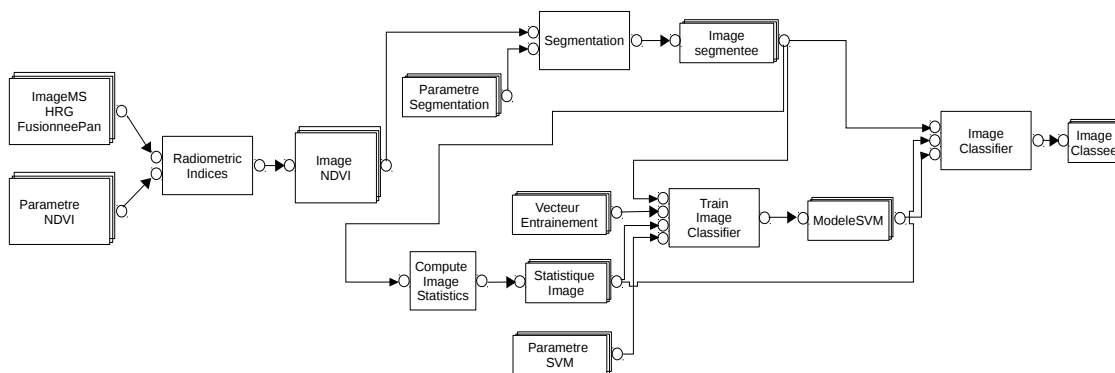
ImageMS HRG FusionneePan

Parametre NDVI

Radiometric Indices

Image NDVI

Segmentation

Parametre Segmentation

Image segmentee

Image Classifier

Image Classee

Vecteur Entrainement

Train Image Classifier

ModeleSVM

Compute Image Statistics

Statistique Image

Parametre SVM